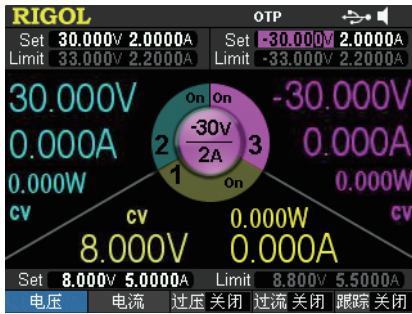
RIGOL OTP

Set 30.000V 2.0000A
Limit 33.000V 2.2000A

Set -30.000V 2.0000A
Limit -33.000V 2.2000A

30.000V
0.000A
0.000W
CV

On On
2 -30V 2A 3
1 On

-30.000V
0.000A
0.000W
CV

CV
8.000V
0.000W
0.000A

Set 8.000V 5.0000A
Limit 8.800V 5.5000A

电压 电流 过压 关闭 过流 关闭 跟踪 关闭